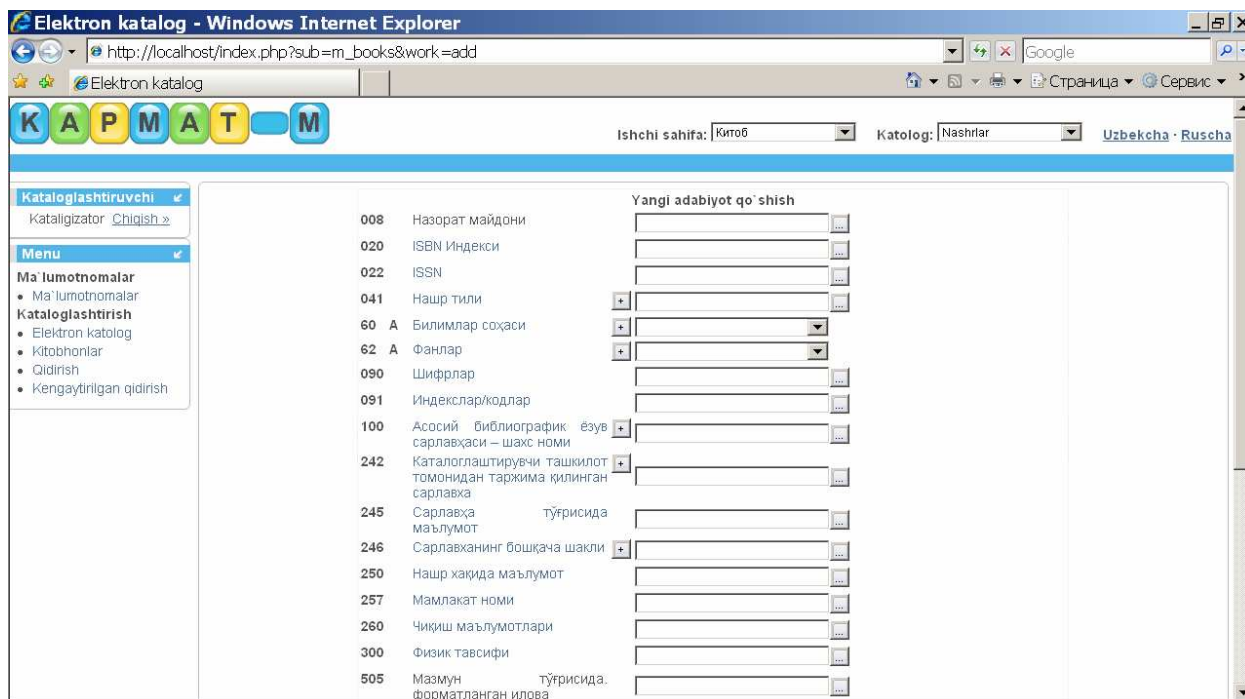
Elektron katalog - Windows Internet Explorer

http://localhost/index.php?sub=m_books&work=add

Google

Elektron katalog

Страница ▾ Сервис ▾

К А Р М А Т М

Ishchi sahifa: Китоб

Katolog: Nashrlar

Uzbekcha · Ruscha

Kataloglashtiruvchi

Kataligizator Chiqish »

Menu

Ma`lumotnomalar
• Ma`lumotnomalar

Kataloglashtirish
• Elektron katolog
• Kitobhonlar
• Qidirish
• Kengaytirilgan qidirish

Yangi adabiyot qo`shish

| | |
|---|---|
| 008 | Назорат майдони |
| 020 | ISBN Индекси |
| 022 | ISSN |
| 041 | Нашр тили |
| 60 A | Билимлар соҳаси |
| 62 A | Фанлар |
| 090 | Шифрлар |
| 091 | Индекслар/кодлар |
| 100 | Асосий библиографик ёзув сарлавҳаси – шахс номи |
| 242 | Каталоглаштирувчи ташкилот томонидан таржима қилинган сарлавҳа |
| 245 | Сарлавҳа тўғрисида маълумот |
| 246 | Сарлавҳанинг бошқача шакли |
| 250 | Нашр ҳақида маълумот |
| 257 | Мамлакат номи |
| 260 | Чиқиш маълумотлари |
| 300 | Физик тавсифи |
| 505 | Мазмун тўғрисида. форматланган илова |